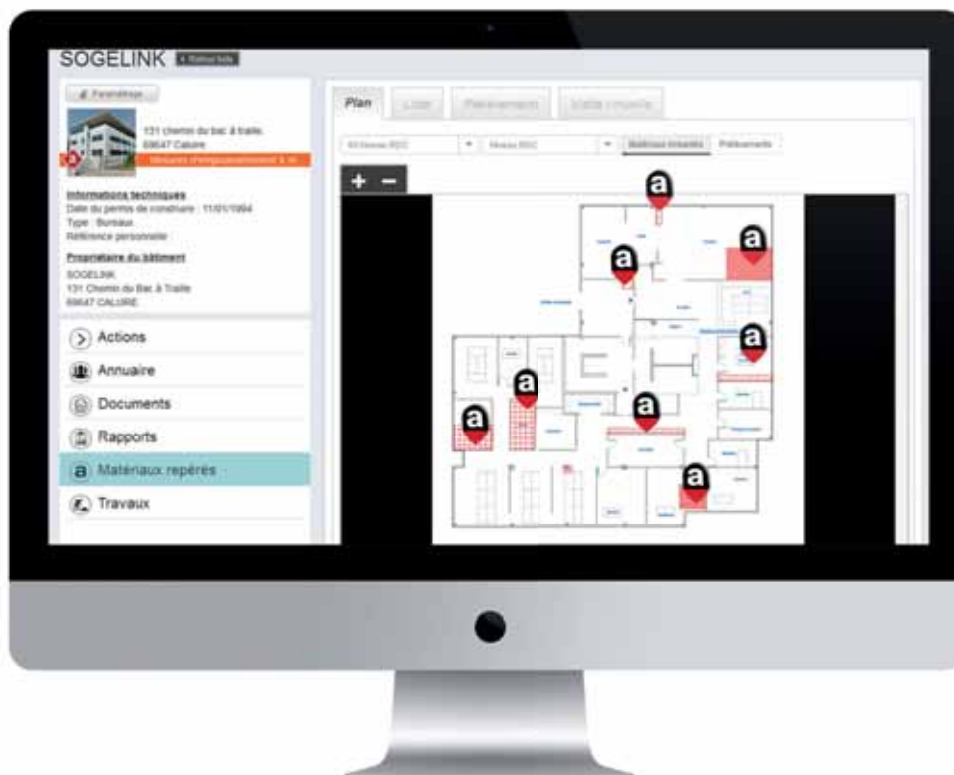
SOGELINK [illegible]

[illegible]

131 chemin du bac à traille 69647 Caluire

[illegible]

Informations techniques
Date du permis de construire : 11/01/1994
Type : Bureaux
Référence personnelle :

Propriétaire du bâtiment
SOGELINK
131 Chemin du Bac à Traille
69647 CALUIRE

Actions
Annuaire
Documents
Rapports
Matériaux repérés
Travaux

Plan
Liste
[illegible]
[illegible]

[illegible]
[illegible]
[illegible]
Prélèvements

+ −